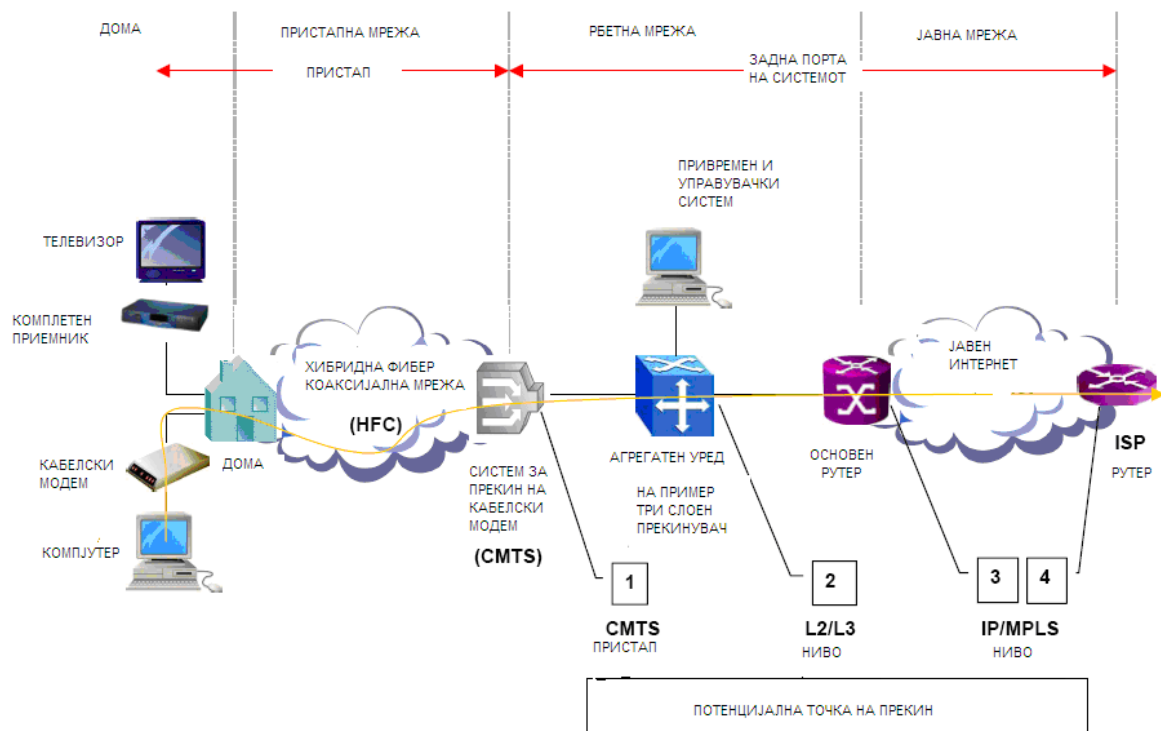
ДОМА

ПРИСТАПНА МРЕЖА

ПРИСТАП

РБЕТНА МРЕЖА

ЗАДНА ПОРТА НА СИСТЕМОТ

ЈАВНА МРЕЖА

ПРИВРЕМЕН И УПРАВУВАЧКИ СИСТЕМ

ТЕЛЕВИЗОР

КОМПЛЕТЕН ПРИЕМНИК

ХИБРИДНА ФИБЕР КОАКСИЈАЛНА МРЕЖА

(HFC)

ЈАВЕН ИНТЕРНЕТ

КАБЕЛСКИ МОДЕМ

ДОМА

СИСТЕМ ЗА ПРЕКИН НА КАБЕЛСКИ МОДЕМ

(CMTS)

АГРЕГАТЕН УРЕД

НА ПРИМЕР ТРИ СЛОЕН ПРЕКИНУВАЧ

ОСНОВЕН РУТЕР

ISP

РУТЕР

КОМПЈУТЕР

1

CMTS
ПРИСТАП

2

L2/L3
НИВО

3

4

IP/MPLS
НИВО

ПОТЕНЦИЈАЛНА ТОЧКА НА ПРЕКИН